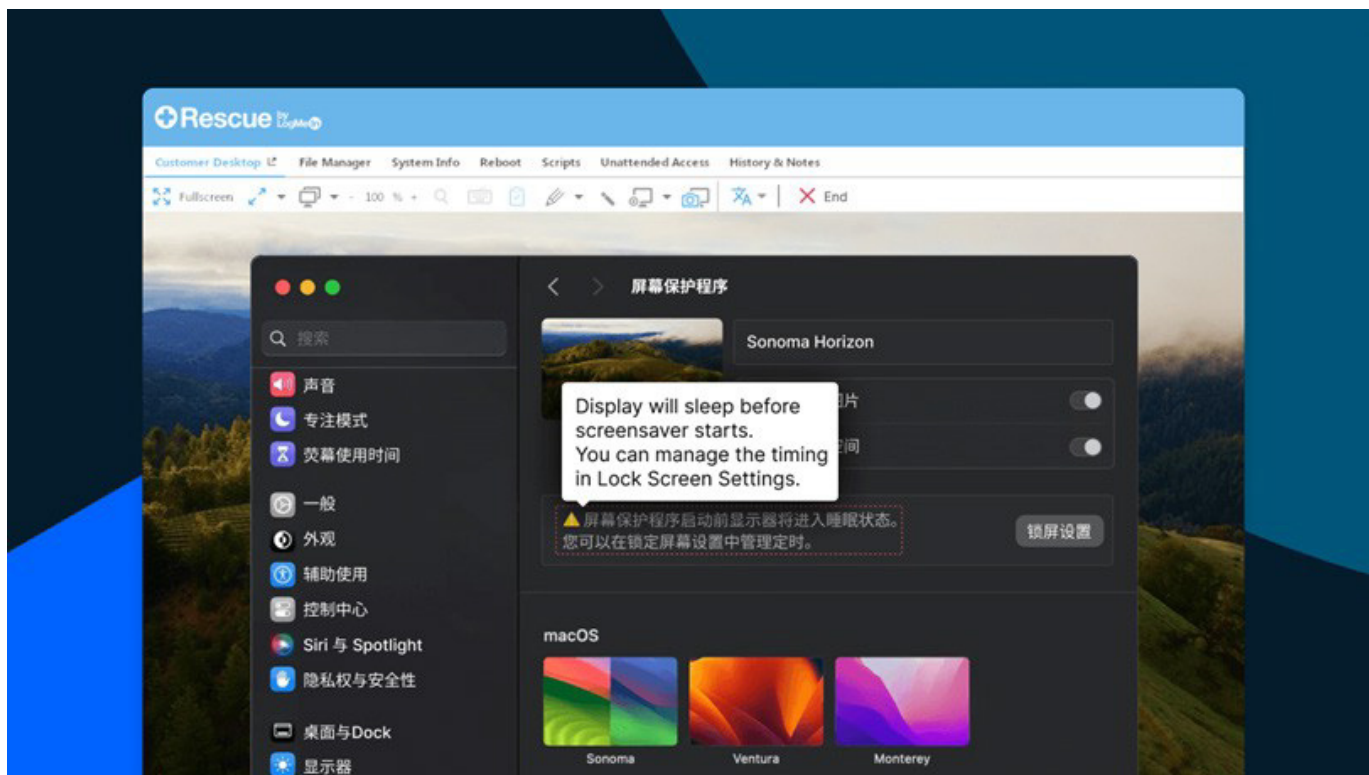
Rescue by LogMeIn

Customer Desktop | File Manager | System Info | Reboot | Scripts | Unattended Access | History & Notes

Fullscreen | 100 % | End

屏幕保护程序

搜索

声音
专注模式
荧幕使用时间
一般
外观
辅助使用
控制中心
Siri 与 Spotlight
隐私权与安全性
桌面与Dock
显示器

Sonoma Horizon

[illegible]片

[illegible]间

Display will sleep before screensaver starts.
You can manage the timing in Lock Screen Settings.

屏幕保护程序启动前显示器将进入睡眠状态。
您可以在锁定屏幕设置中管理定时。

锁屏设置

macOS

Sonoma
Ventura
Monterey